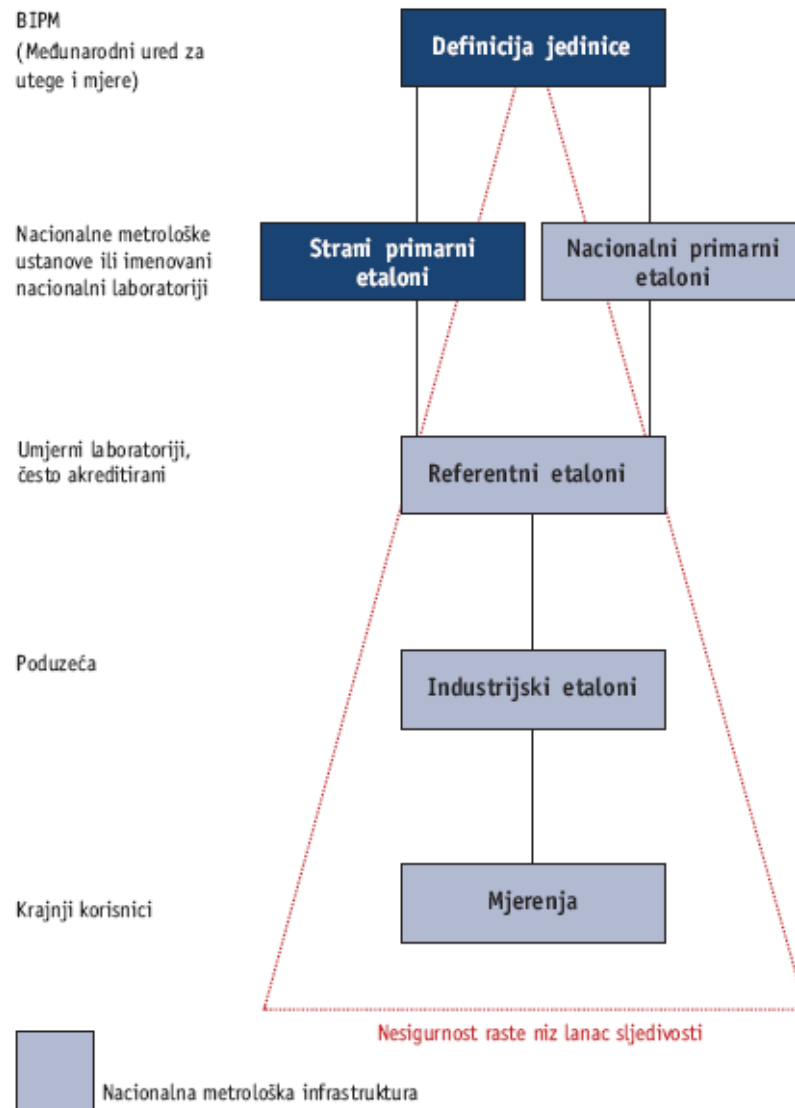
BIPM
(Međunarodni ured za utege i mjere)

Definicija jedinice

Nacionalne metrološke ustanove ili imenovani nacionalni laboratoriji

Strani primarni etaloni

Nacionalni primarni etaloni

Umjerni laboratoriji, često akreditirani

Referentni etaloni

Poduzeća

Industrijski etaloni

Krajnji korisnici

Mjerenja

Nesigurnost raste niz lanac sljedivosti

Nacionalna metrološka infrastruktura